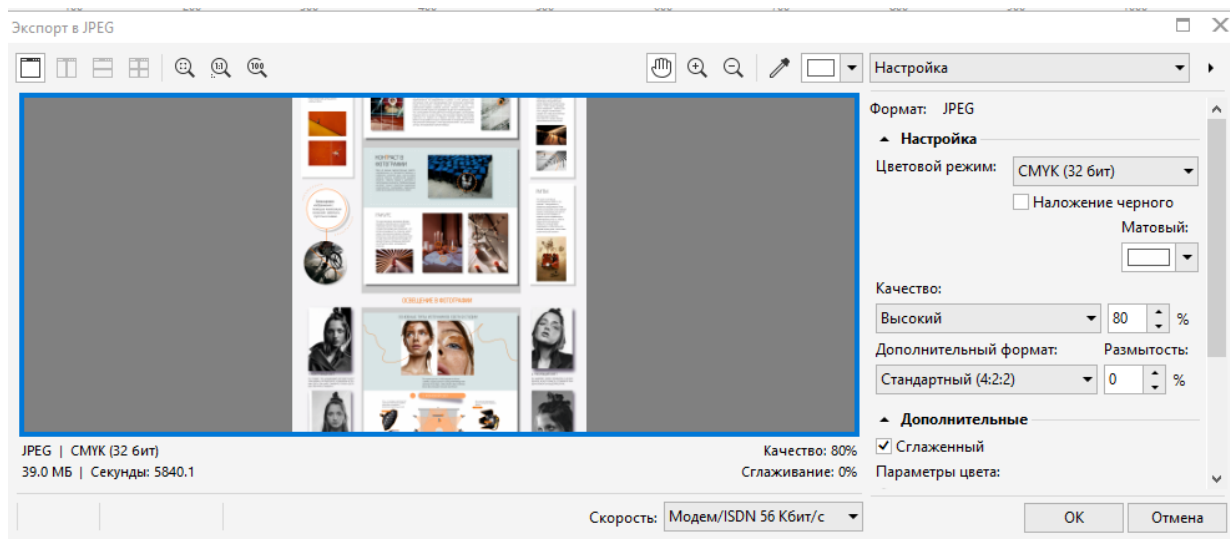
Экспорт в JPEG

Настройка

Формат: JPEG

Настройка

Цветовой режим: CMYK (32 бит)

Наложение черного

Матовый:

Качество:

Высокий

80 %

Дополнительный формат:

Размытость:

Стандартный (4:2:2)

0 %

Дополнительные

Сглаженный

Параметры цвета:

КОНТРАСТ В ФОТОГРАФИИ

ОСВЕЩЕНИЕ В ФОТОГРАФИИ

JPEG | CMYK (32 бит)

39.0 МБ | Секунды: 5840.1

Качество: 80%

Сглаживание: 0%

Скорость: Модем/ISDN 56 Кбит/с

OK

Отмена